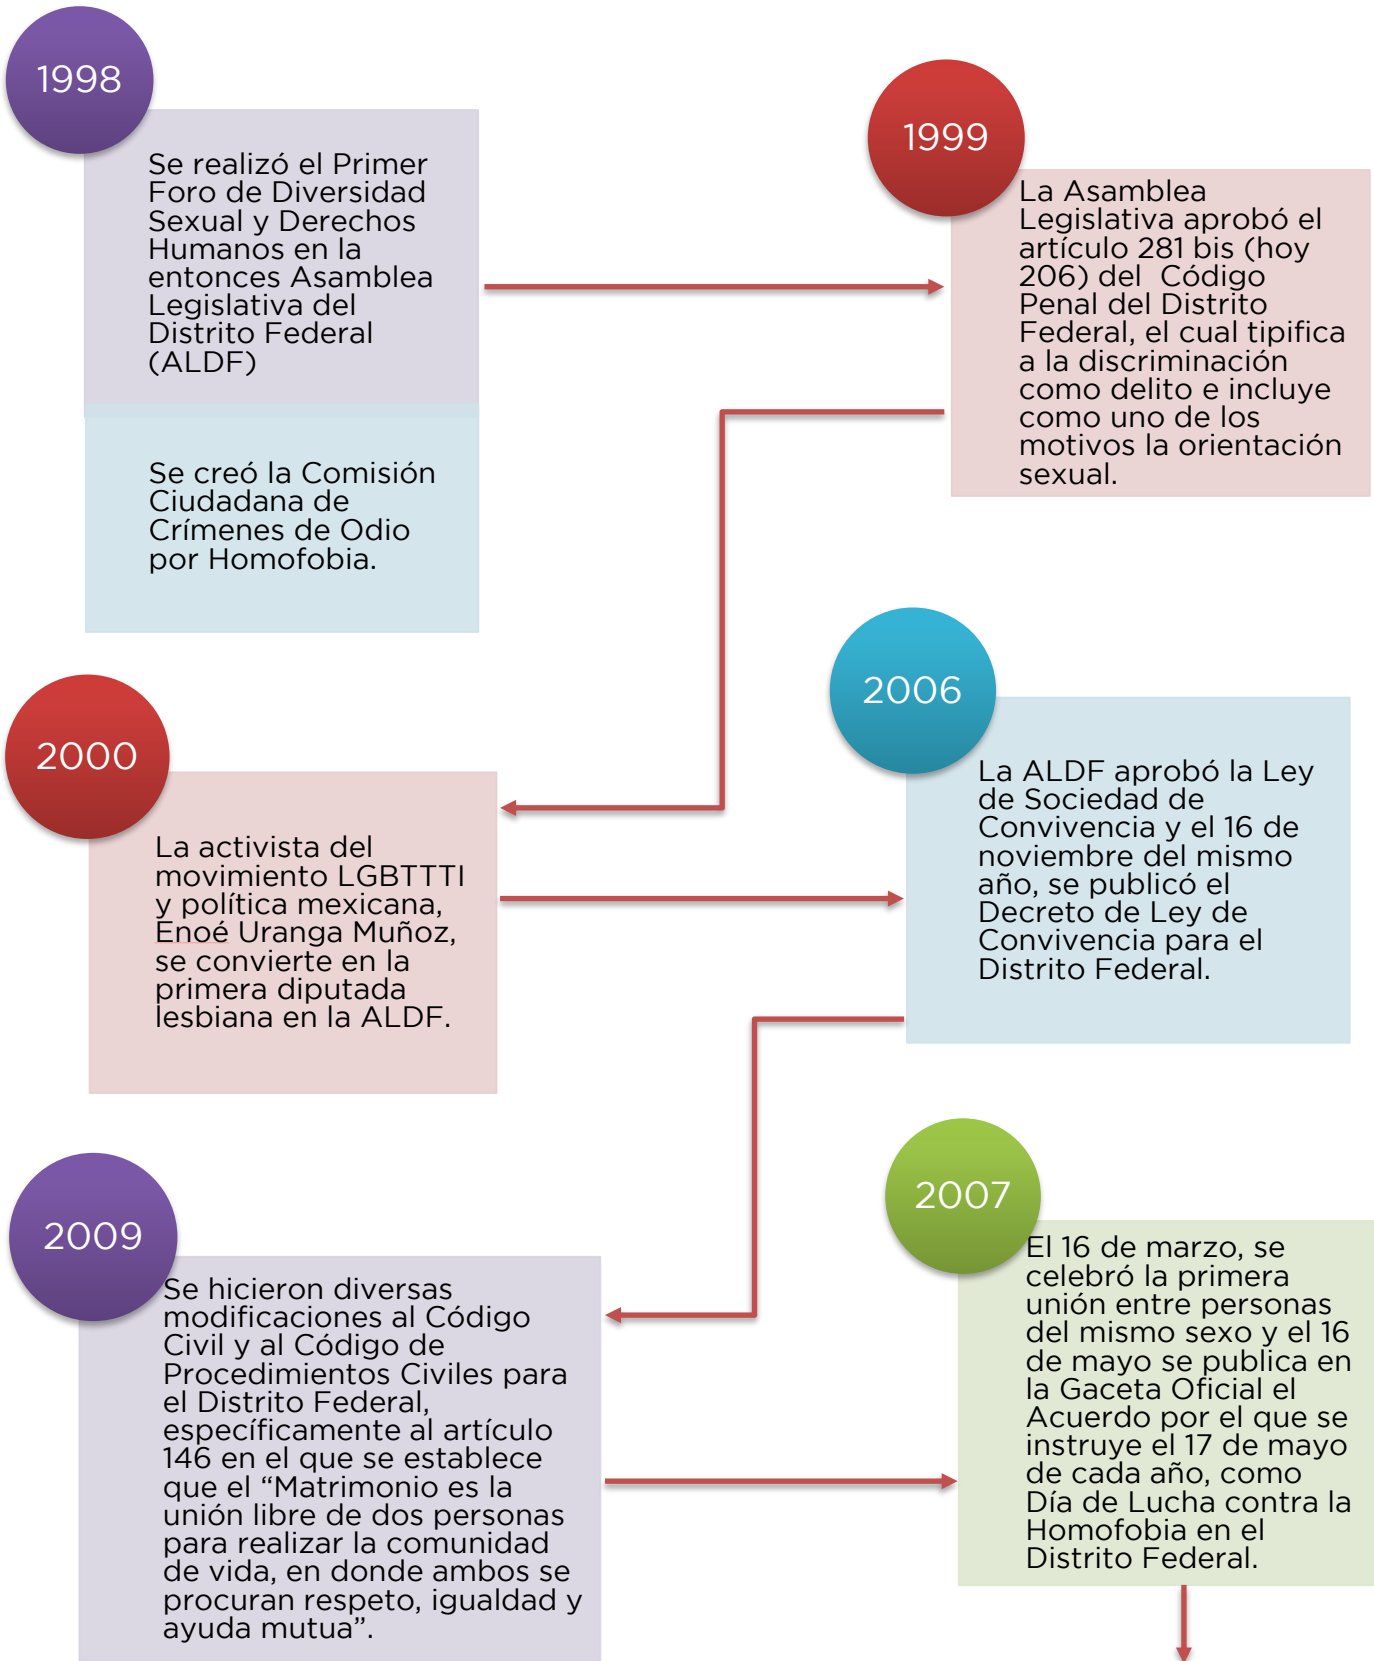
1998

Se realizó el Primer Foro de Diversidad Sexual y Derechos Humanos en la entonces Asamblea Legislativa del Distrito Federal (ALDF)

Se creó la Comisión Ciudadana de Crímenes de Odio por Homofobia.

1999

La Asamblea Legislativa aprobó el artículo 281 bis (hoy 206) del Código Penal del Distrito Federal, el cual tipifica a la discriminación como delito e incluye como uno de los motivos la orientación sexual.

2000

La activista del movimiento LGBTTTI y política mexicana, Enoé Uranga Muñoz, se convierte en la primera diputada lesbiana en la ALDF.

2006

La ALDF aprobó la Ley de Sociedad de Convivencia y el 16 de noviembre del mismo año, se publicó el Decreto de Ley de Convivencia para el Distrito Federal.

2009

Se hicieron diversas modificaciones al Código Civil y al Código de Procedimientos Civiles para el Distrito Federal, específicamente al artículo 146 en el que se establece que el “Matrimonio es la unión libre de dos personas para realizar la comunidad de vida, en donde ambos se procuran respeto, igualdad y ayuda mutua”.

2007

El 16 de marzo, se celebró la primera unión entre personas del mismo sexo y el 16 de mayo se publica en la Gaceta Oficial el Acuerdo por el que se instruye el 17 de mayo de cada año, como Día de Lucha contra la Homofobia en el Distrito Federal.